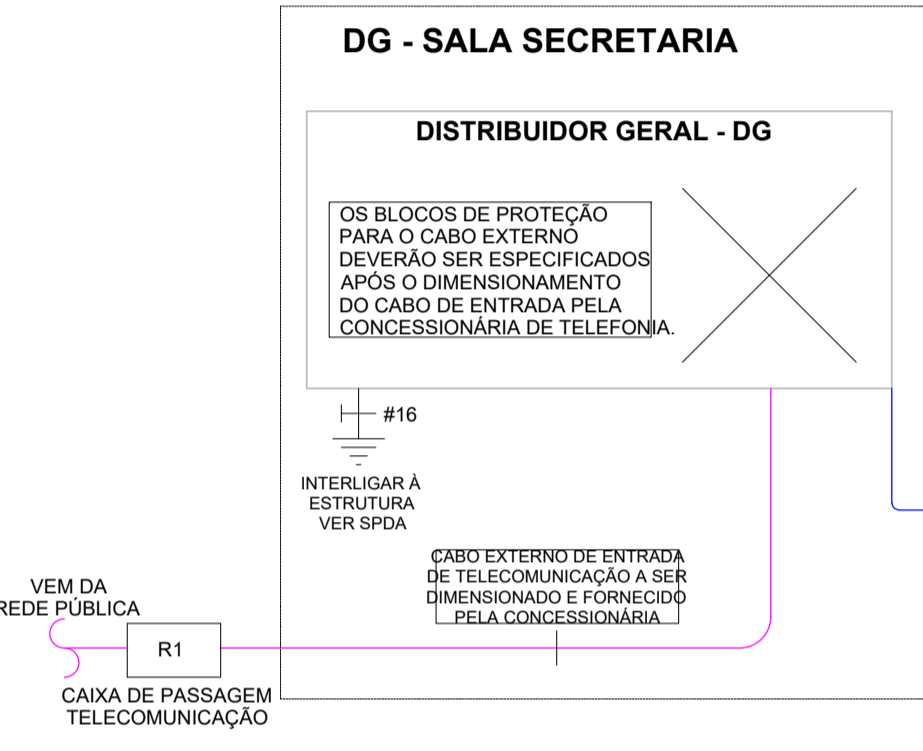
DG - SALA SECRETARIA

DISTRIBUIDOR GERAL - DG

OS BLOCOS DE PROTEÇÃO PARA O CABO EXTERNO DEVERÃO SER ESPECIFICADOS APÓS O DIMENSIONAMENTO DO CABO DE ENTRADA PELA CONCESSIONÁRIA DE TELEFONIA.

#16

INTERLIGAR À ESTRUTURA VER SPDA

CABO EXTERNO DE ENTRADA DE TELECOMUNICAÇÃO A SER DIMENSIONADO E FORNECIDO PELA CONCESSIONÁRIA

VEM DA REDE PÚBLICA

R1

CAIXA DE PASSAGEM TELECOMUNICAÇÃO